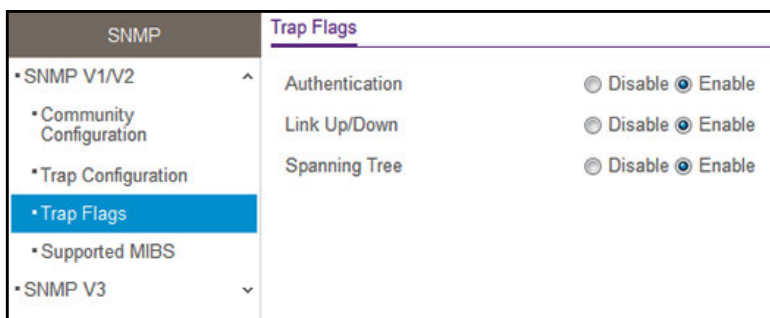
SNMP

• SNMP V1/V2

• Community Configuration

• Trap Configuration

• Trap Flags

• Supported MIBS

• SNMP V3

Trap Flags

Authentication Disable Enable

Link Up/Down Disable Enable

Spanning Tree Disable Enable